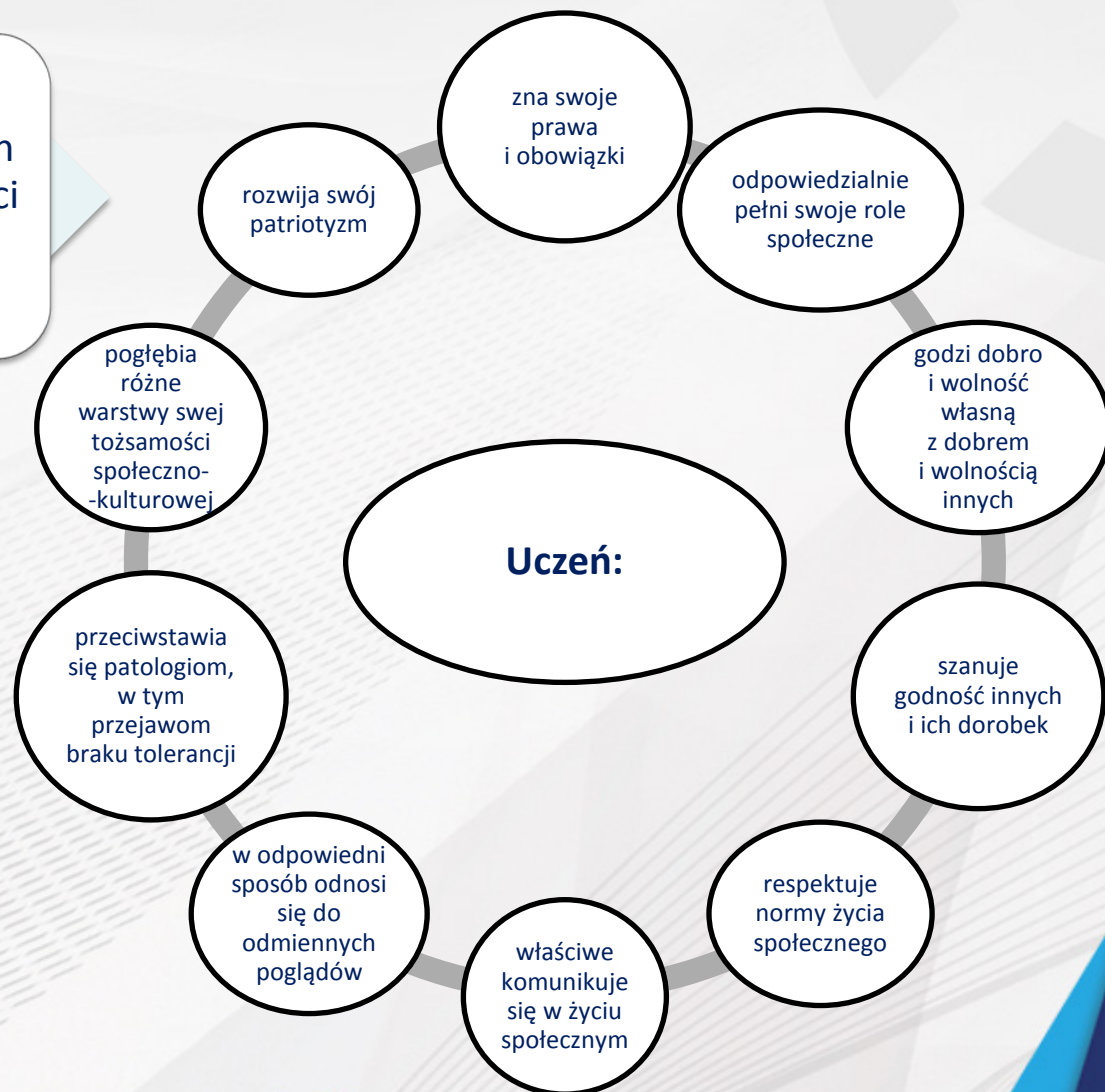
n
ci

Uczeń:

zna swoje prawa i obowiązki

odpowiedzialnie pełni swoje role społeczne

godzi dobro i wolność własną z dobrem i wolnością innych

szanuje godność innych i ich dorobek

respektuje normy życia społecznego

właściwe komunikuje się w życiu społecznym

w odpowiedni sposób odnosi się do odmiennych poglądów

przeciwstawia się patologiom, w tym przejawom braku tolerancji

pogłębia różne warstwy swej tożsamości społeczno-kulturowej

rozwija swój patriotyzm